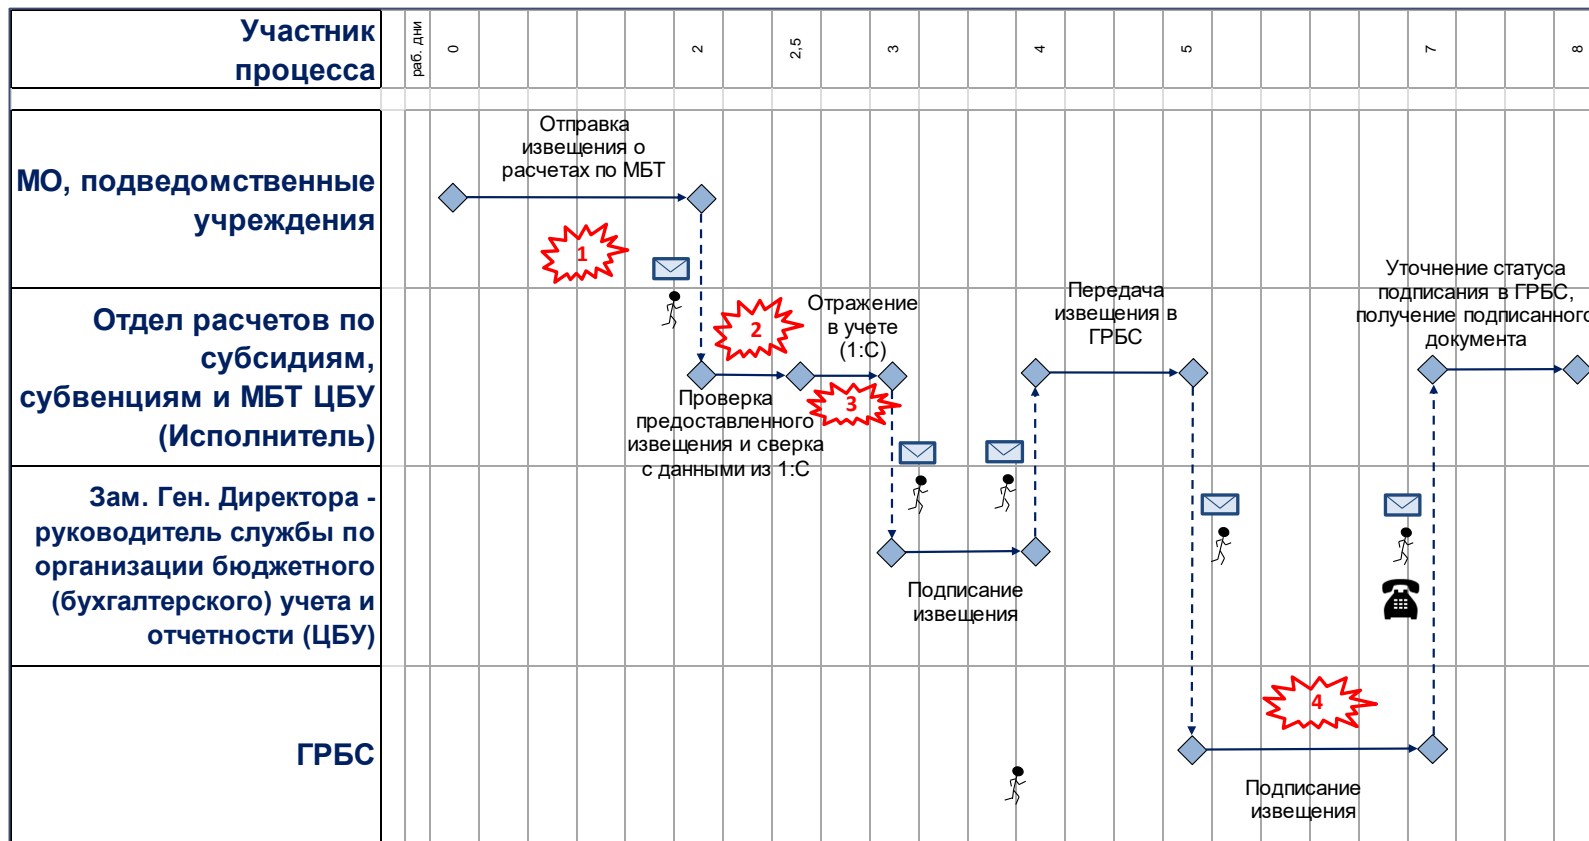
Участник процесса

раб. дни
0
2
2,5
3
4
5
7
8

МО, подведомственные учреждения

Отправка извещения о расчетах по МБТ

1

Отдел расчетов по субсидиям, субвенциям и МБТ ЦБУ (Исполнитель)

2

Отражение в учете (1:С)

3

Проверка предоставленного извещения и сверка с данными из 1:С

Передача извещения в ГРБС

Уточнение статуса подписания в ГРБС, получение подписанного документа

Зам. Ген. Директора - руководитель службы по организации бюджетного (бухгалтерского) учета и отчетности (ЦБУ)

Подписание извещения

ГРБС

4

Подписание извещения